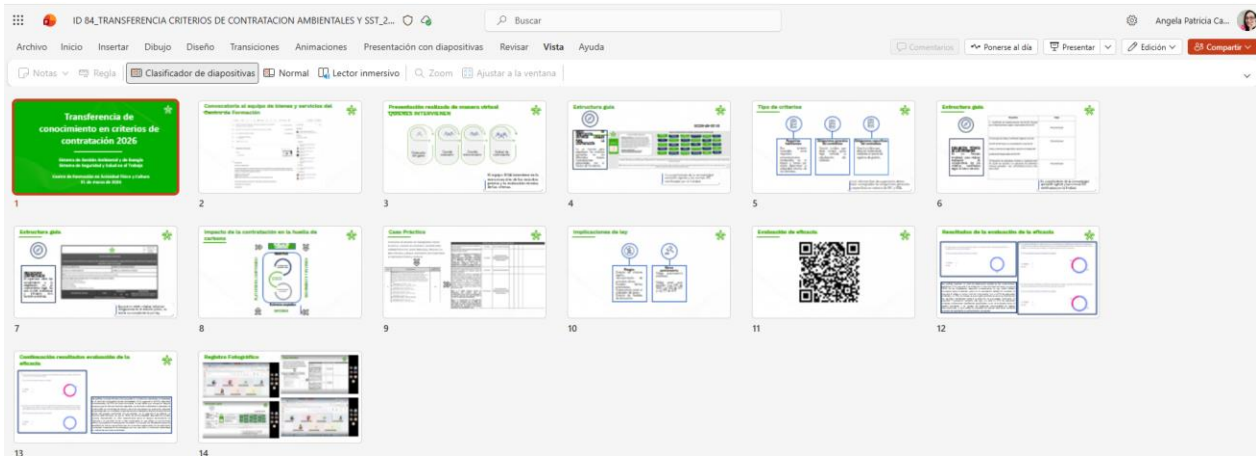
ID 84_TRANSFERENCIA CRITERIOS DE CONTRATACION AMBIENTALES Y SST_2...

Buscar

Angela Patricia Ca...

Archivo Inicio Insertar Dibujo Diseño Transiciones Animaciones Presentación con diapositivas Revisar Vista Ayuda

Comentarios Ponerse al día Presentar Edición Compartir

Notas Regla Clasificador de diapositivas Normal Lector inmersivo Zoom Ajustar a la ventana

Transferencia de conocimiento en criterios de contratación 2026

Sistema de Gestión Ambiental y de Energía
Sistema de Seguridad y Salud en el Trabajo

Centro de Formación en Actividad Física y Cultura
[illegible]

1

Convocatoria al equipo de bienes y servicios del Centro de Formación

2

Presentación realizada de manera virtual QUIENES INTERVIENEN

3

Estructura guía

4

Tipo de criterios

5

Estructura guía

6

Estructura guía

7

Impacto de la contratación en la huella de carbono

8

Caso Práctico

9

Implicaciones de ley

10

Evaluación de eficacia

11

Resultados de la evaluación de la eficacia

12

Continuación resultados evaluación de la eficacia

13

Registro Fotográfico

14